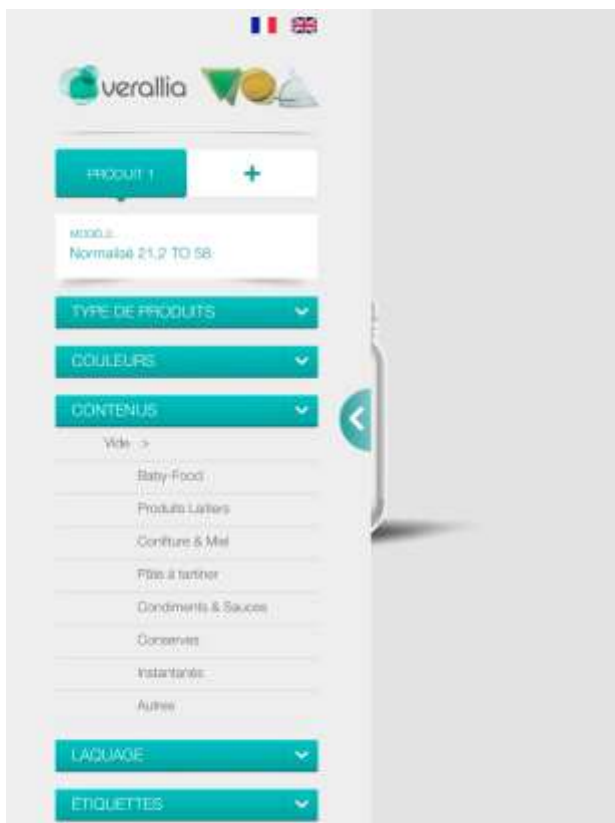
verallia

PRODUIT 1

+

MODÈLE

Normalisé 21,2 TO 58

TYPE DE PRODUITS

COULEURS

CONTENUS

Vide >

Baby-Food

Produits Laitiers

Confiture & Miel

Pâte à tartiner

Condiments & Sauces

Conserves

Instantanés

Autres

LAQUAGE

ETIQUETTES